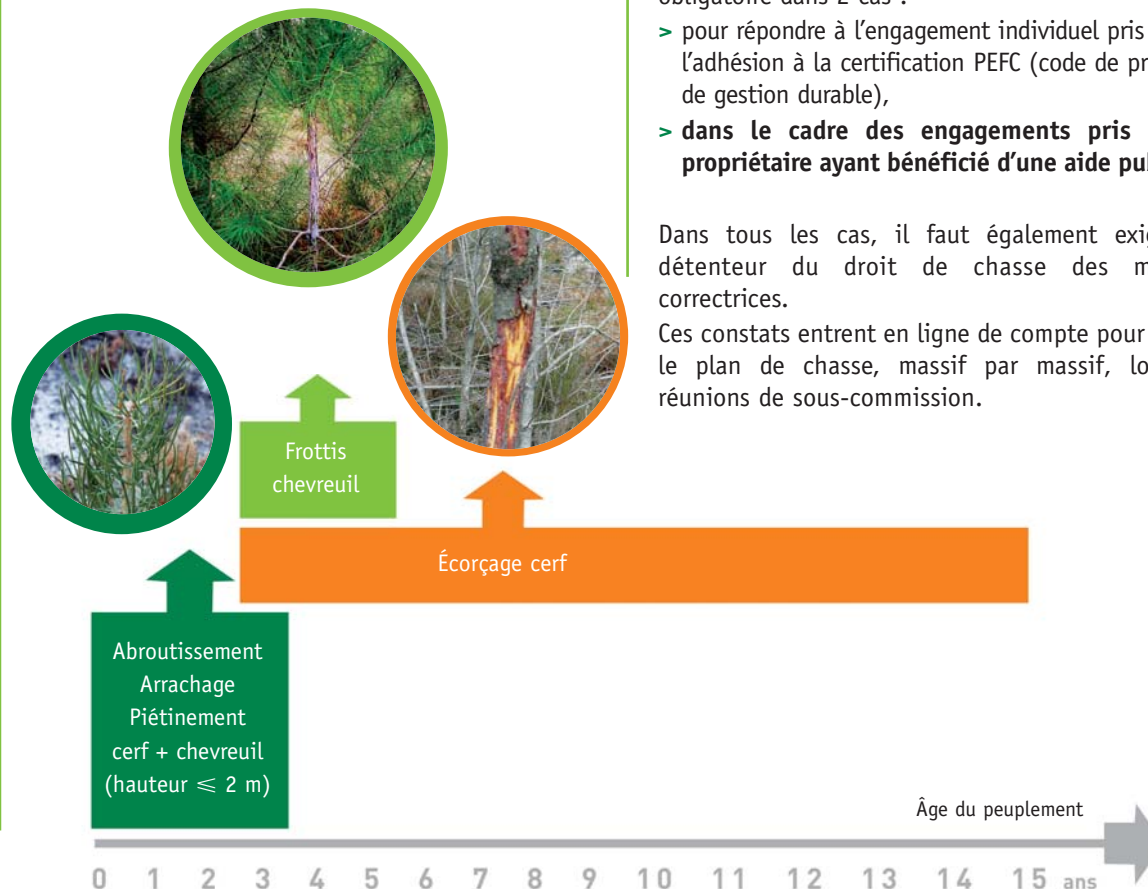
obligatoire dans 2 cas :

> pour répondre à l'engagement individuel pris l'adhésion à la certification PEFC (code de pr de gestion durable),

> **dans le cadre des engagements pris propriétaire ayant bénéficié d'une aide pu**

Dans tous les cas, il faut également exi détenteur du droit de chasse des m correctrices.

Ces constats entrent en ligne de compte pour le plan de chasse, massif par massif, lo réunions de sous-commission.

Frottis chevreuil

Écorçage cerf

Abroutissement
Arrachage
Piétinement
cerf + chevreuil
(hauteur $\leqslant$ 2 m)

Âge du peuplement

0 1 2 3 4 5 6 7 8 9 10 11 12 13 14 15 ans